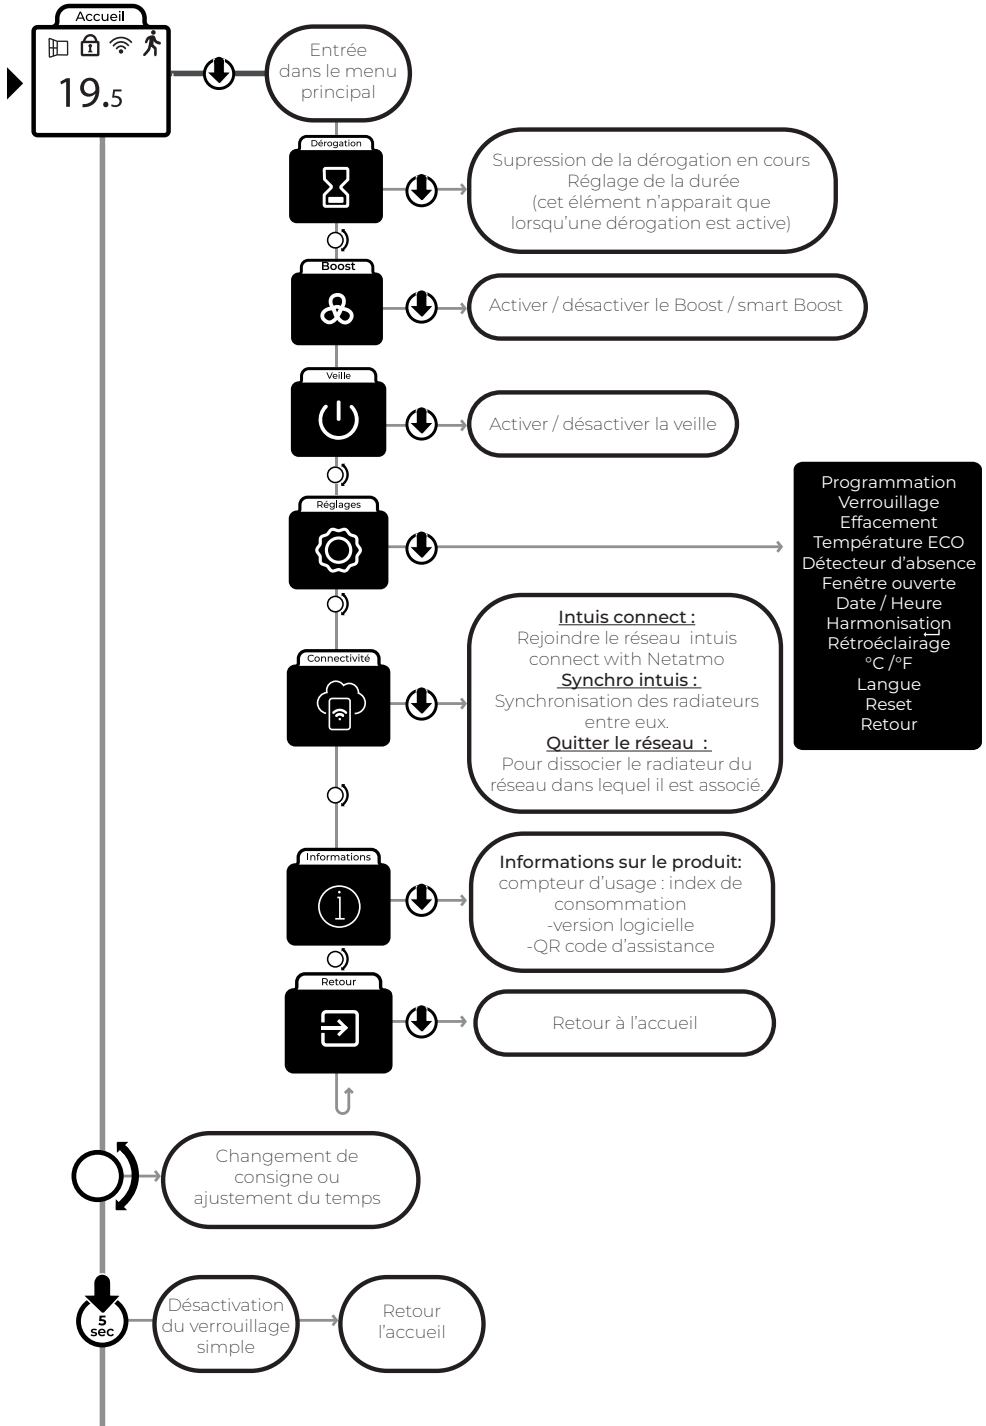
Accueil

19.5

Entrée dans le menu principal

Dérogation

Supression de la dérogation en cours
Réglage de la durée
(cet élément n'apparait que lorsqu'une dérogation est active)

Boost

Activer / désactiver le Boost / smart Boost

Veille

Activer / désactiver la veille

Réglages

Programmation
Verrouillage
Effacement
Température ECO
Détecteur d'absence
Fenêtre ouverte
Date / Heure
Harmonisation
Rétroéclairage
°C /°F
Langue
Reset
Retour

Connectivité

Intuis connect :
Rejoindre le réseau intuis connect with Netatmo
Synchro intuis :
Synchronisation des radiateurs entre eux.
Quitter le réseau :
Pour dissocier le radiateur du réseau dans lequel il est associé.

Informations

Informations sur le produit:
compteur d'usage : index de consommation
-version logicielle
-QR code d'assistance

Retour

Retour à l'accueil

Changement de consigne ou ajustement du temps

5 sec

Désactivation du verrouillage simple

Retour l'accueil